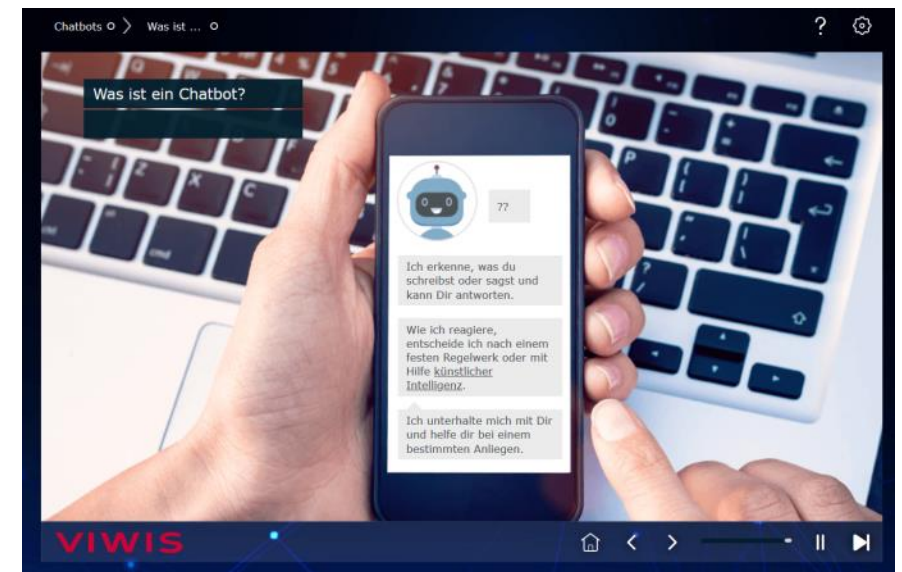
Chatbots ○ > Was ist ... ○

?

Was ist ein Chatbot?

??

Ich erkenne, was du schreibst oder sagst und kann Dir antworten.

Wie ich reagiere, entscheide ich nach einem festen Regelwerk oder mit Hilfe künstlicher Intelligenz.

Ich unterhalte mich mit Dir und helfe dir bei einem bestimmten Anliegen.

VIWIS